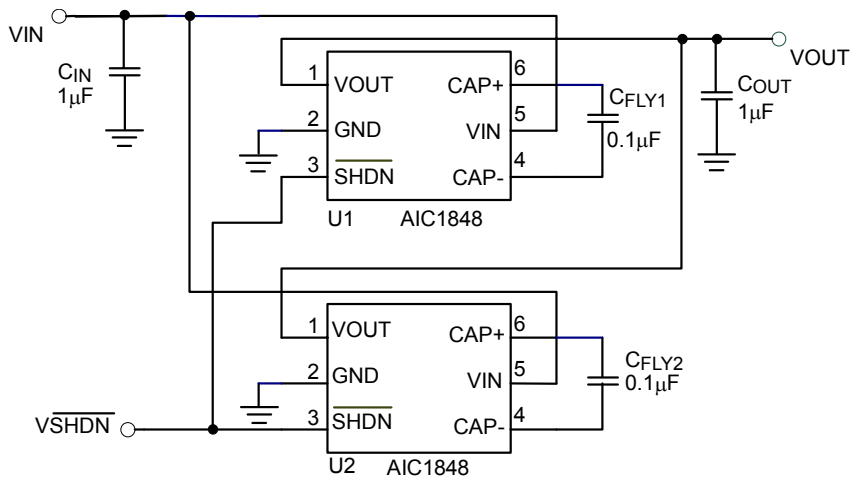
VIN

$C_{IN}$
1μF

1 VOUT
2 GND
3 $\overline{SHDN}$
CAP+ 6
VIN 5
CAP- 4
U1 AIC1848

$C_{FLY1}$
0.1μF

VOUT

$C_{OUT}$
1μF

1 VOUT
2 GND
3 $\overline{SHDN}$
CAP+ 6
VIN 5
CAP- 4
U2 AIC1848

$C_{FLY2}$
0.1μF

V$\overline{SHDN}$